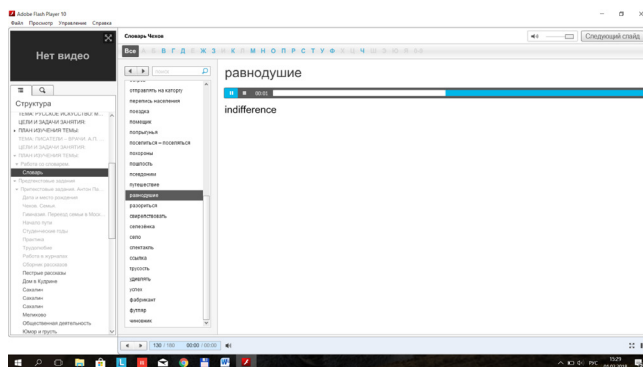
Adobe Flash Player 10
Файл Просмотр Управление Справка

Нет видео

Структура
ТЕМА: РУССКОЕ ИСКУССТВО: М...
ЦЕЛИ И ЗАДАЧИ ЗАНЯТИЯ
• ПЛАН ИЗУЧЕНИЯ ТЕМЫ
ТЕМА: ПИСАТЕЛИ – ВРАЧИ: А.П. ...
ЦЕЛИ И ЗАДАЧИ ЗАНЯТИЯ
• ПЛАН ИЗУЧЕНИЯ ТЕМЫ
• Работа со словарем
Словарь
• Предтекстовые задания
• Притекстовые задания: Антон Па...
Дата и место рождения
Чехов. Семья
Гимназия. Переезд семьи в Моск...
Начало пути
Студенческие годы
Практика
Трудолюбие
Работа в журналах
Сборник рассказов
Пестрые рассказы
Дом в Кудрине
Сахалин
Сахалин
Сахалин
Мелихово
Общественная деятельность
Юмор и грусть

Словарь Чехов
Все А Б В Г Д Е Ж З И К Л М Н О П Р С Т У Ф Х Ц Ч Ш Э Ю Я
Поиск
отправлять на каторгу
перепись населения
поездка
помещик
попрыгунья
поселиться – поселяться
похороны
пошлость
псевдоним
путешествие
равнодушие
разориться
сверхштатный
селезёнка
сало
счетовать
ссылка
трусость
удивлять
успех
фабрикант
футляр
чиновник

равнодушие
00:03
indifference

Следующий слайд
130 / 160 00:00 / 00:00
РУС 15:29